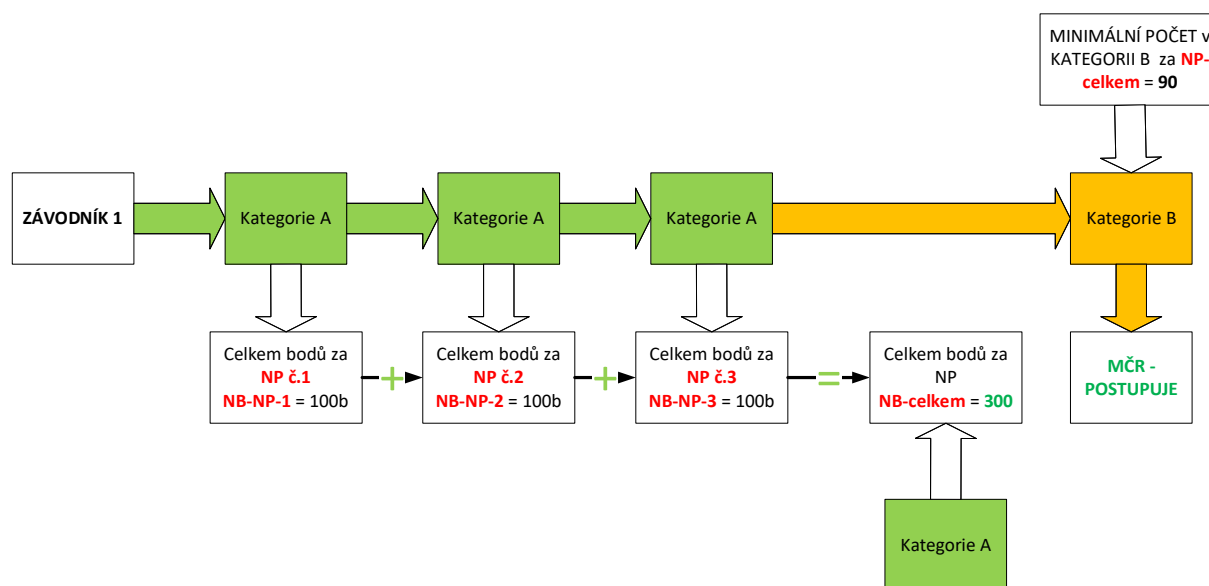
MINIMÁLNÍ POČET v KATEGORII B za NP- celkem = 90

ZÁVODNÍK 1

Kategorie A

Kategorie A

Kategorie A

Kategorie B

Celkem bodů za NP č.1 NB-NP-1 = 100b

+

Celkem bodů za NP č.2 NB-NP-2 = 100b

+

Celkem bodů za NP č.3 NB-NP-3 = 100b

=

Celkem bodů za NP NB-celkem = 300

MČR - POSTUPUJE

Kategorie A